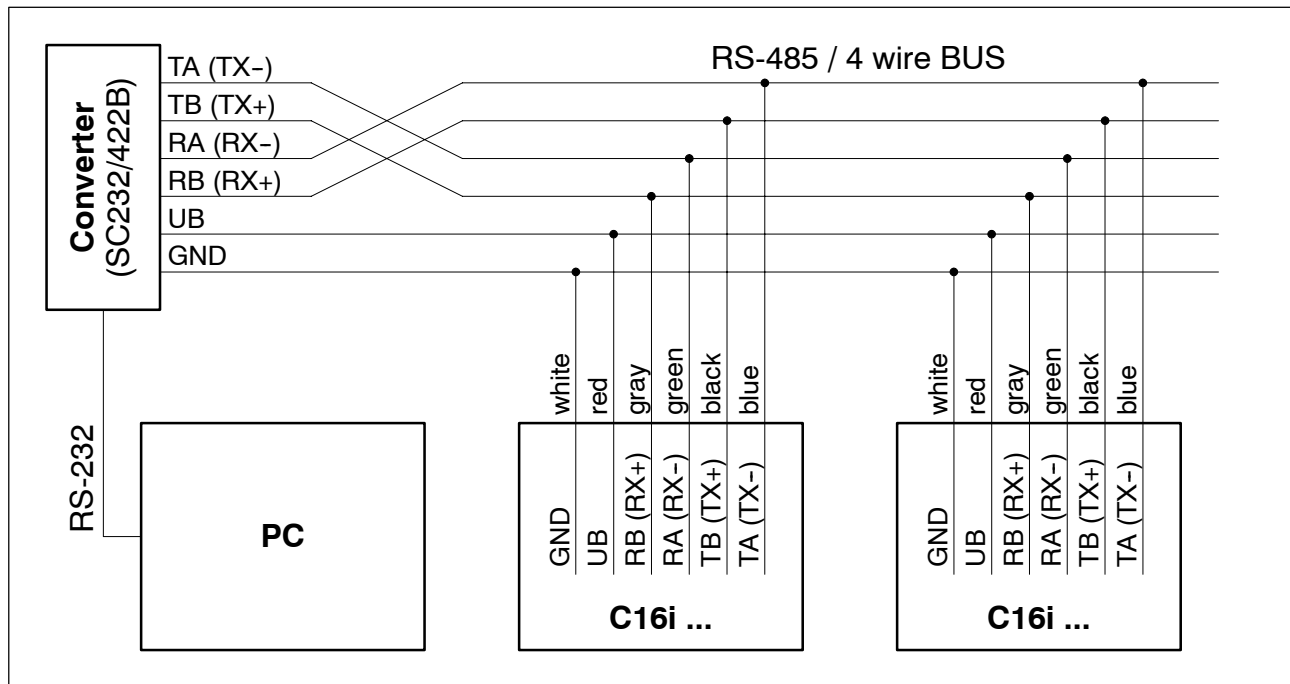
Converter
(SC232/422B)

TA (TX–)
TB (TX+)
RA (RX–)
RB (RX+)
UB
GND

RS-485 / 4 wire BUS

RS-232

PC

white
red
gray
green
black
blue

GND
UB
RB (RX+)
RA (RX–)
TB (TX+)
TA (TX–)

C16i ...

white
red
gray
green
black
blue

GND
UB
RB (RX+)
RA (RX–)
TB (TX+)
TA (TX–)

C16i ...